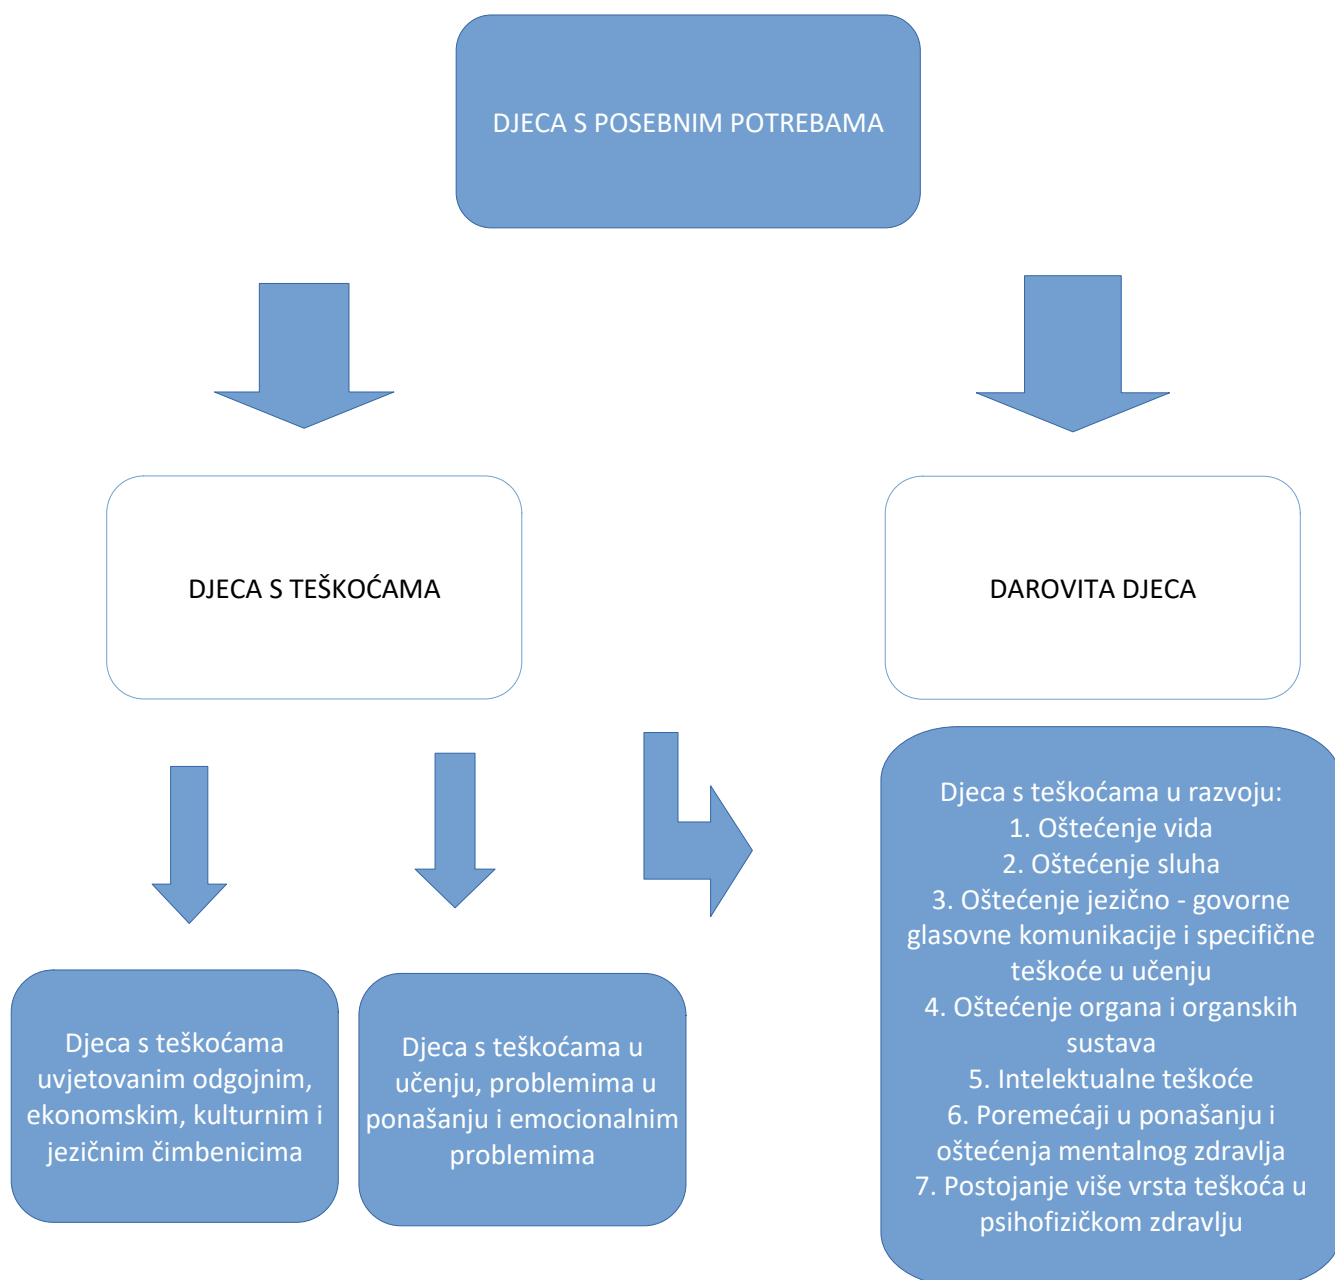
DJECA S POSEBNIM POTREBAMA

DJECA S TEŠKOĆAMA

DAROVITA DJECA

Djeca s teškoćama uvjetovanim odgojnim, ekonomskim, kulturnim i jezičnim čimbenicima

Djeca s teškoćama u učenju, problemima u ponašanju i emocionalnim problemima

Djeca s teškoćama u razvoju:
1. Oštećenje vida
2. Oštećenje sluha
3. Oštećenje jezično - govorne glasovne komunikacije i specifične teškoće u učenju
4. Oštećenje organa i organskih sustava
5. Intelektualne teškoće
6. Poremećaji u ponašanju i oštećenja mentalnog zdravlja
7. Postojanje više vrsta teškoća u psihofizičkom zdravlju